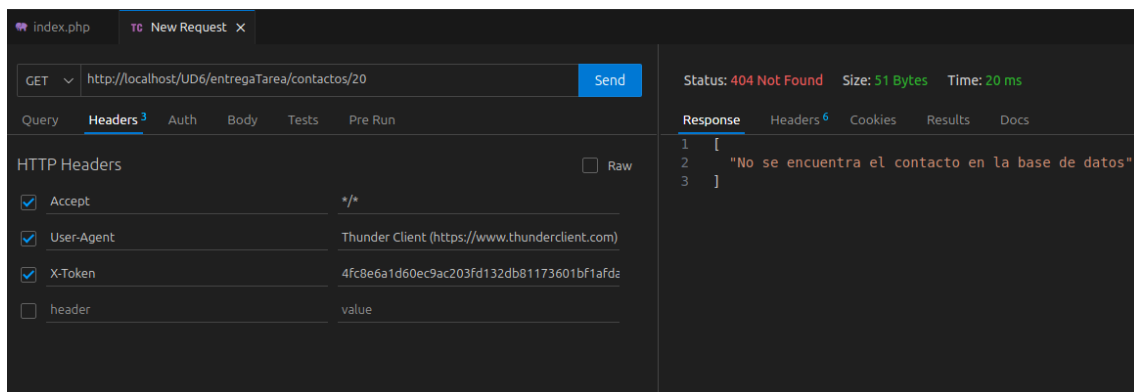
index.php TC New Request ×

GET http://localhost/UD6/entregaTarea/contactos/20 Send

Query Headers 3 Auth Body Tests Pre Run

HTTP Headers Raw

| | | |
|---|---|---|
| ☑ | Accept | \*/\* |
| ☑ | User-Agent | Thunder Client (https://www.thunderclient.com) |
| ☑ | X-Token | 4fc8e6a1d60ec9ac203fd132db81173601bf1afda |
| ☐ | header | value |

Status: 404 Not Found Size: 51 Bytes Time: 20 ms

Response Headers 6 Cookies Results Docs

1 [
2 "No se encuentra el contacto en la base de datos"
3 ]